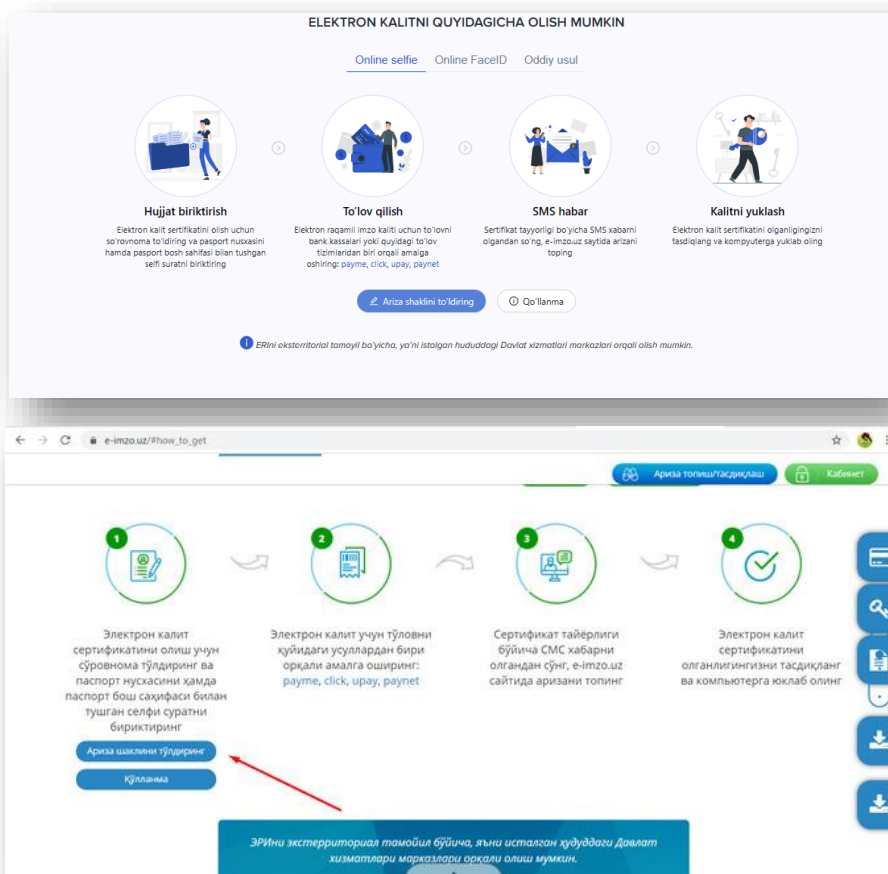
ELEKTRON KALITNI QUYIDAGICHA OLISH MUMKIN

Online selfie | Online FaceID | Oddiy usul

Hujjat biriktirish
Elektron kalit sertifikatini olish uchun so'rovnoma to'ldiring va pasport nusxasini hamda pasport bosh sahifasi bilan tushgan selfi suratni biriktiring

To'lov qilish
Elektron raqamli imzo kaliti uchun to'lovni bank kassalari yoki quyidagi to'lov tizimlaridan biri orqali amalga oshiring: payme, click, upay, paynet

SMS habar
Sertifikat tayyorligi bo'yicha SMS xabarni olgandan so'ng, e-imzo.uz saytida arizani toping

Kalitni yuklash
Elektron kalit sertifikatini olganligingizni tasdiqlang va kompyuterga yuklab oling

Ariza shaklini to'ldiring
Qo'llanma

ERIni eksterritorial tamoyil bo'yicha, ya'ni istalgan hududdagi Davlat xizmatlari markazlari orqali olish mumkin.

e-imzo.uz/#how_to_get

Ариза топиш/тасдиқлаш
Кабинет

1
Электрон калит сертификатини олиш учун сўровнома тўлдиринг ва паспорт нусхасини ҳамда паспорт бош саҳифаси билан тушган селфи суратни бириктиринг

2
Электрон калит учун тўловни қуйидаги усуллардан бири орқали амалга оширинг: payme, click, upay, paynet

3
Сертификат тайёрлиги бўйича СМС хабарни олгандан сўнг, e-imzo.uz сайтида аризани топинг

4
Электрон калит сертификатини олганлигингизни тасдиқланг ва компютерга юклаб олинг

Ариза шаклини тўлдиринг
Қўлланма

ЭРИни экстерриториал тамойил бўйича, яъни истаган ҳудуддаги Давлат хизматлари марказлари орқали олиш мумкин.